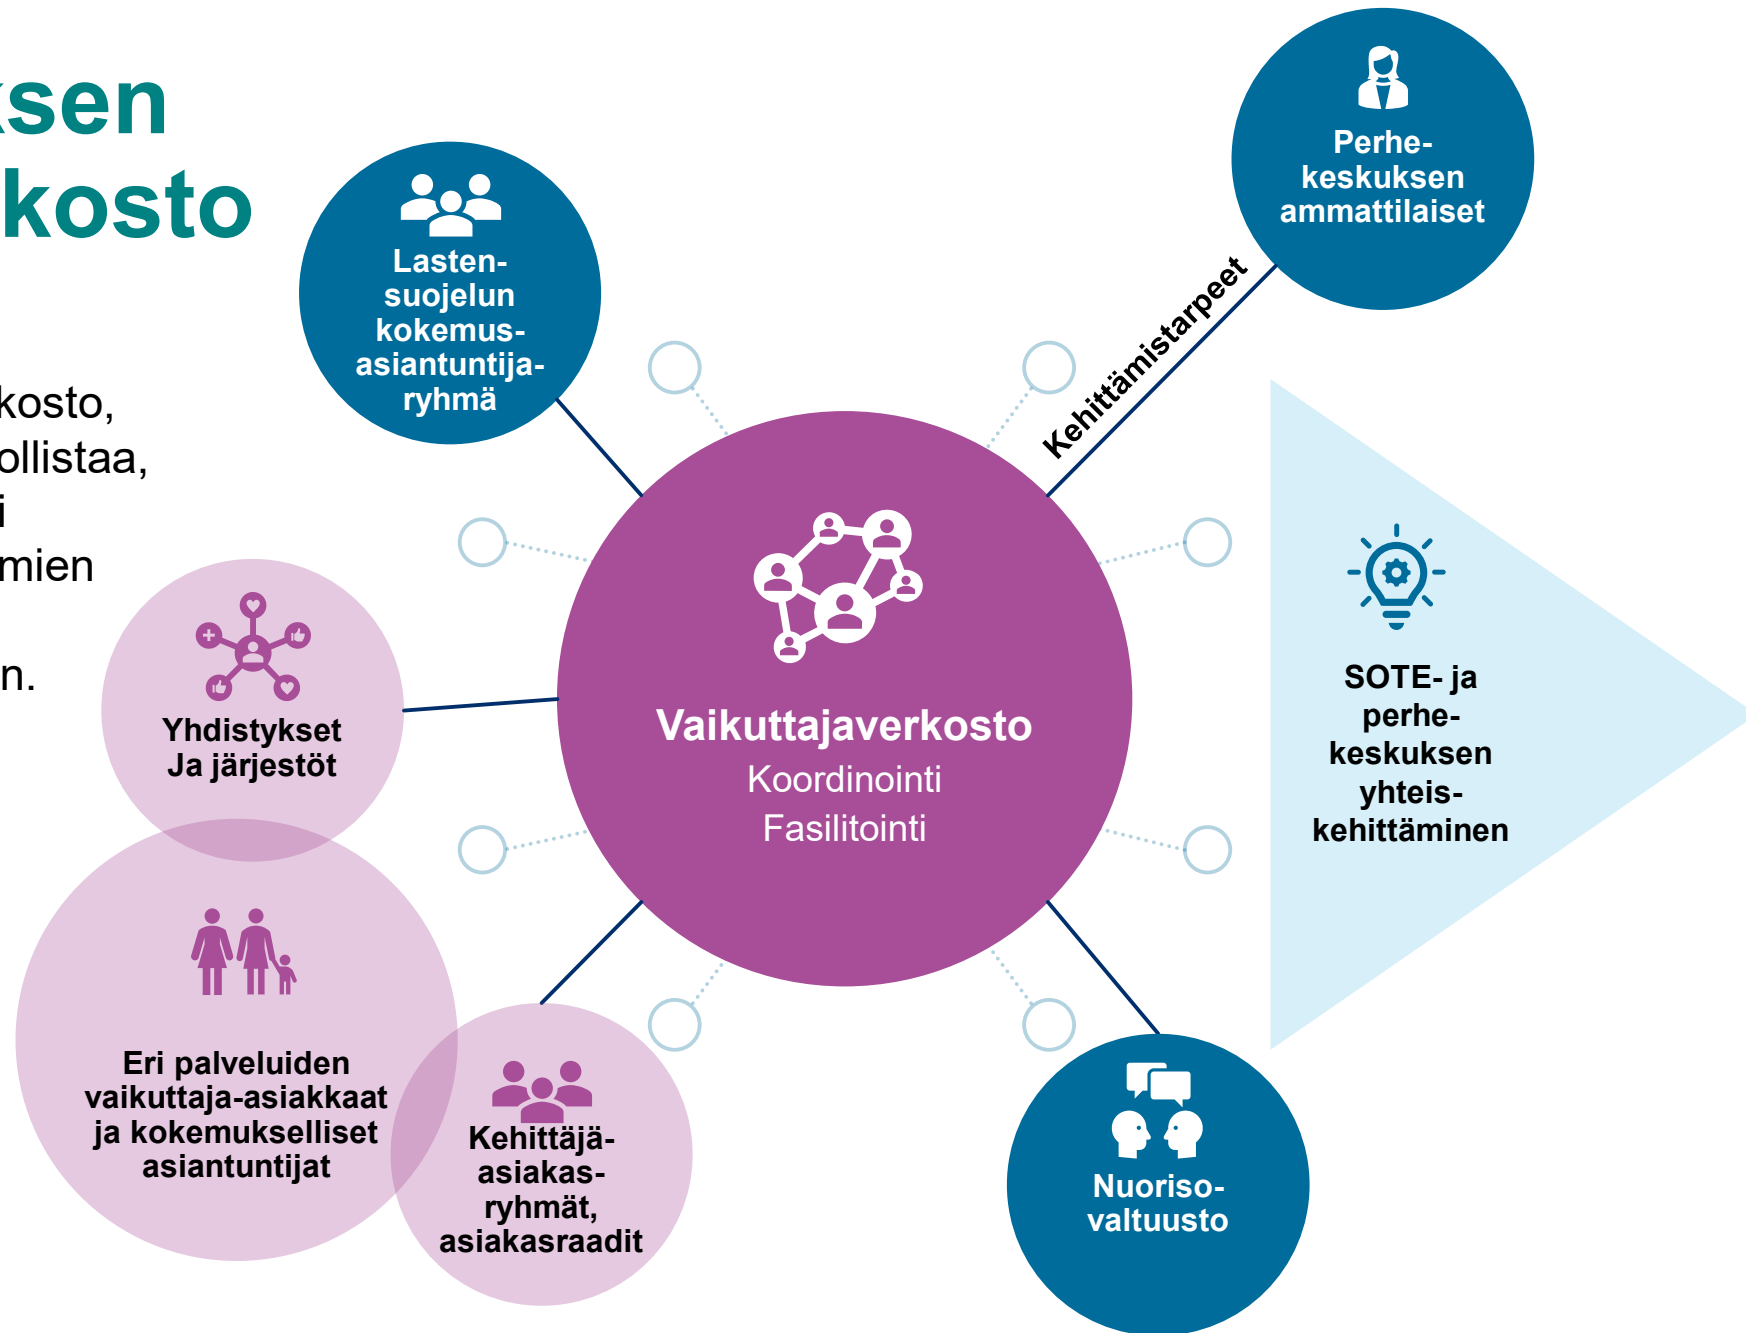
sen
kosto

kosto,
ollistaa,
i
mien

n.

Lasten-suojelun kokemus-asiantuntija-ryhmä

Perhe-keskuksen ammattilaiset

Kehittämistarpeet

Vaikuttajaverkosto
Koordinointi
Fasilitointi

SOTE- ja perhe-keskuksen yhteis-kehittäminen

Yhdistykset
Ja järjestöt

Eri palveluiden vaikuttaja-asiakkaat ja kokemukselliset asiantuntijat

Kehittäjä-asiakas-ryhmät, asiakasraadit

Nuoriso-valtuusto